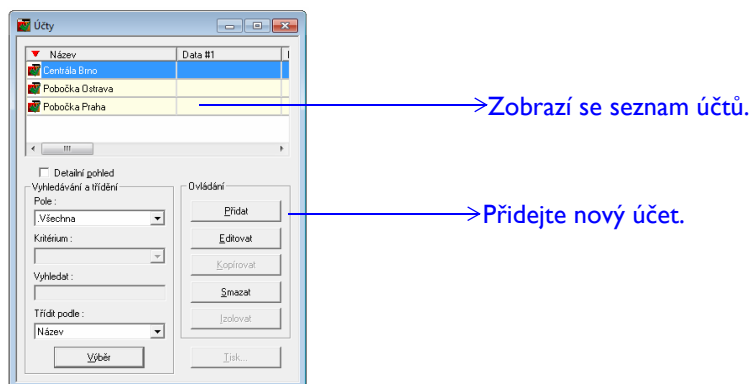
Účty

| Název | Data #1 |
|---|---|
| Centrála Brno | |
| Pobočka Ostrava | |
| Pobočka Praha | |

III

Detailní pohled

Vyhledávání a třídění

Pole :
.Všechna

Kritérium :

Vyhledat :

Třídit podle :
Název

Výběr

Ovládání

Přidat

Editovat

Kopírovat

Smazat

Izolovat

Tisk...

Zobrazí se seznam účtů.

Přidejte nový účet.